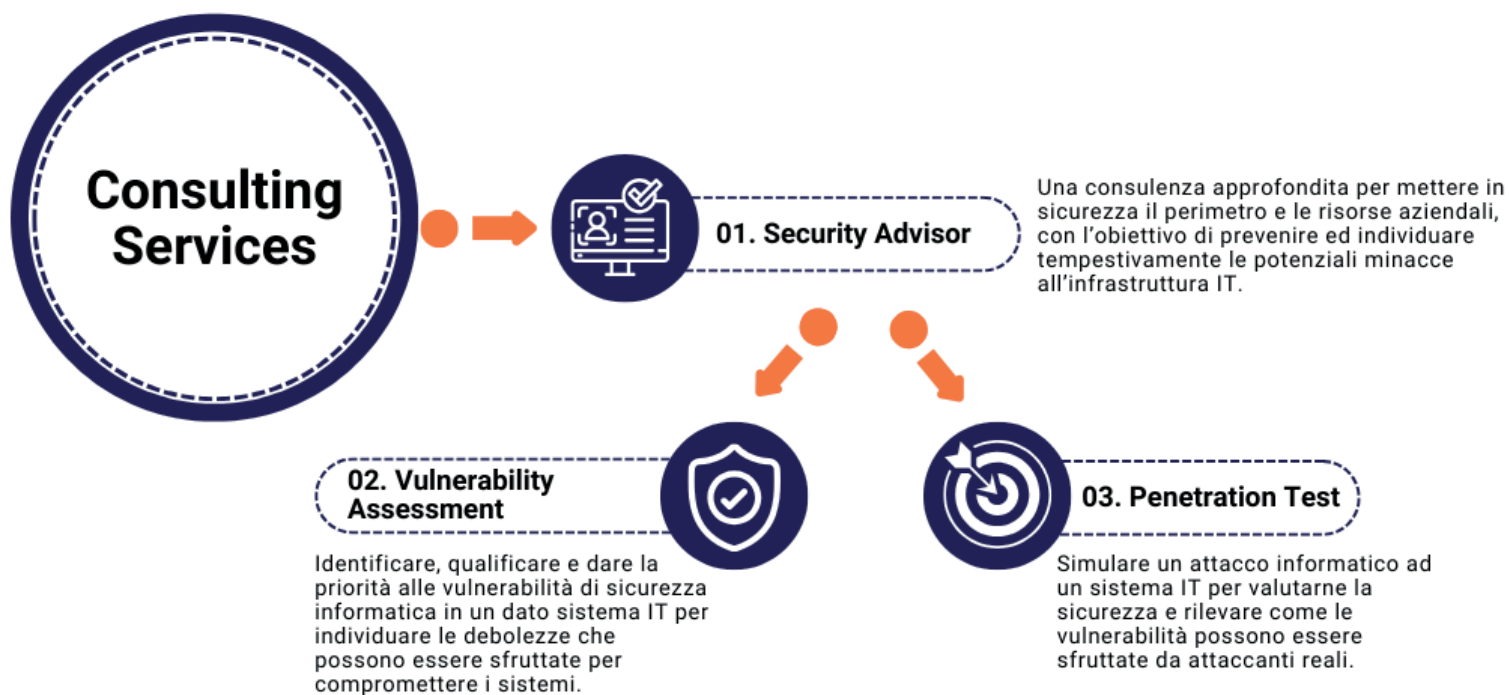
Consulting Services

01. Security Advisor

Una consulenza approfondita per mettere in sicurezza il perimetro e le risorse aziendali, con l'obiettivo di prevenire ed individuare tempestivamente le potenziali minacce all'infrastruttura IT.

02. Vulnerability Assessment

Identificare, qualificare e dare la priorità alle vulnerabilità di sicurezza informatica in un dato sistema IT per individuare le debolezze che possono essere sfruttate per compromettere i sistemi.

03. Penetration Test

Simulare un attacco informatico ad un sistema IT per valutarne la sicurezza e rilevare come le vulnerabilità possono essere sfruttate da attaccanti reali.